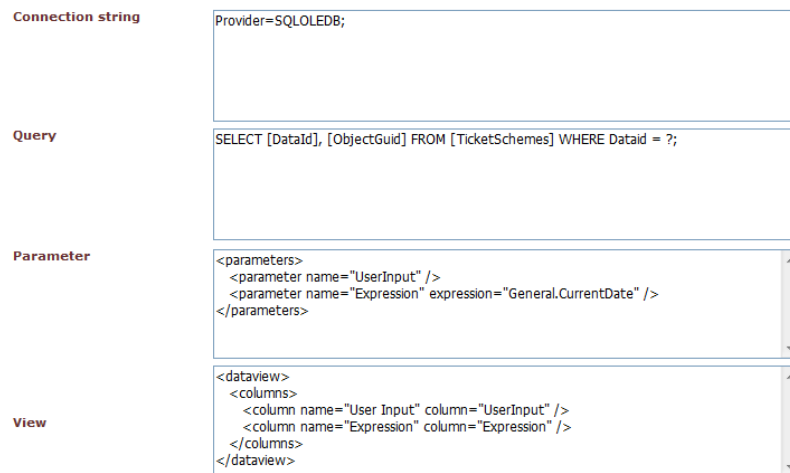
Connection string

Provider=SQLOLEDB;

Query

SELECT [DataId], [ObjectGuid] FROM [TicketSchemes] WHERE Dataid = ?;

Parameter

<parameters>
  <parameter name="UserInput" />
  <parameter name="Expression" expression="General.CurrentDate" />
</parameters>

View

<dataview>
  <columns>
    <column name="User Input" column="UserInput" />
    <column name="Expression" column="Expression" />
  </columns>
</dataview>